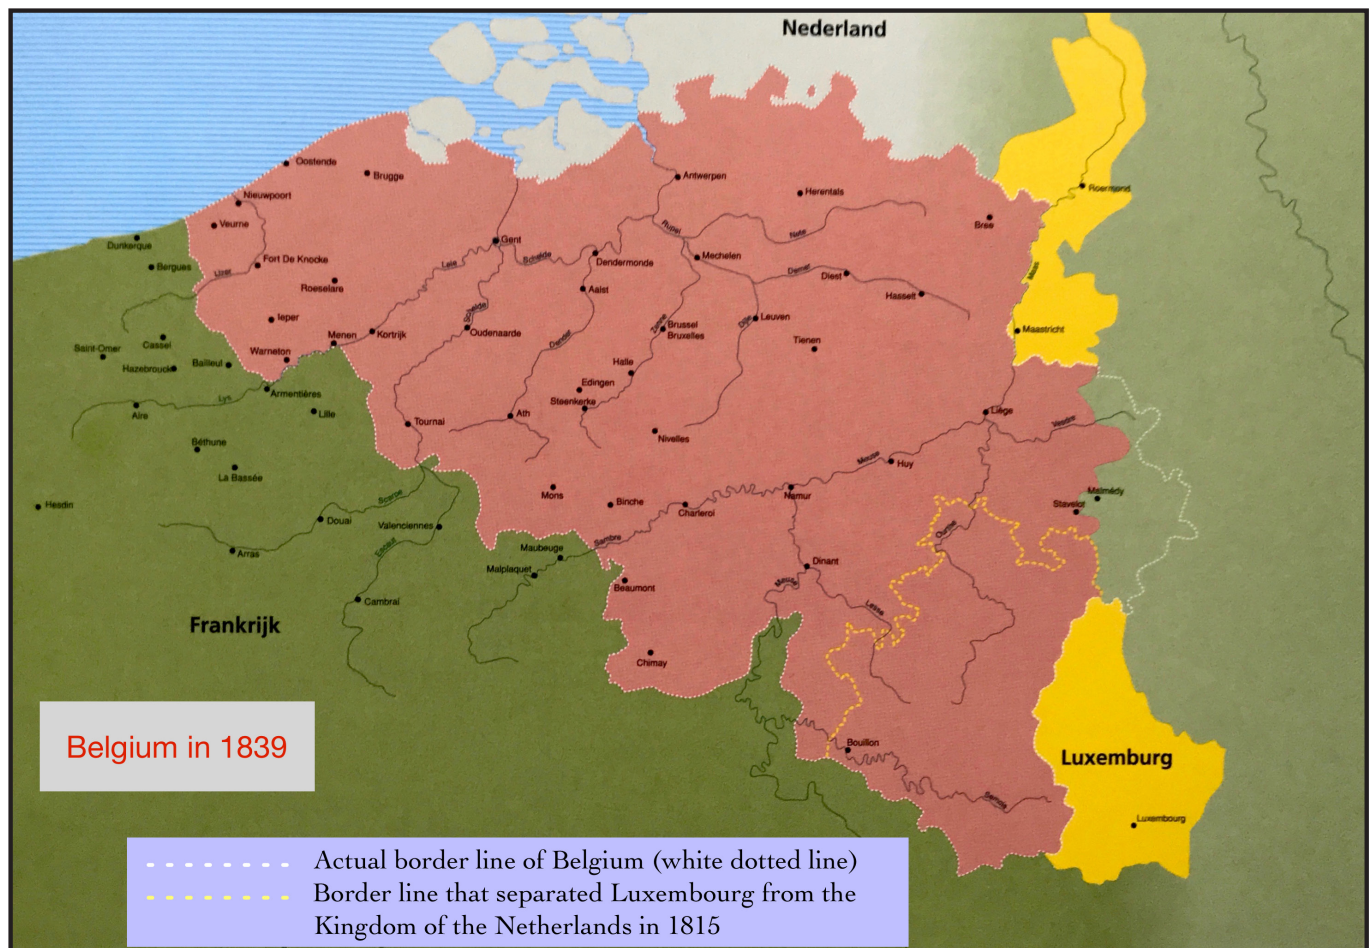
Nederland

Oostende
Brugge
Nieuwpoort
Veurne
Dunkerque
Bergues
Fort De Knocke
IJzer
Roeselare
Ieper
Menen
Kortrijk
Warneton
Saint-Omer
Cassel
Hazebrouck
Bailleul
Armentières
Aire
Lys
Lille
Béthune
La Bassée
Hesdin
Tournai
Douai
Scarpe
Valenciennes
Arras
Escaut
Cambrai
Frankrijk
Gent
Leie
Schelde
Oudenaarde
Dendermonde
Aalst
Dender
Ath
Edingen
Steenkerke
Halle
Brussel
Bruxelles
Zenne
Antwerpen
Rupel
Mechelen
Herentals
Nete
Demer
Diest
Hasselt
Bree
Leuven
Dijle
Tienen
Nivelles
Mons
Binche
Charleroi
Sambre
Maubeuge
Malplaquet
Beaumont
Chimay
Namur
Meuse
Huy
Liège
Vesdre
Dinant
Lesse
Ourthe
Stavelot
Malmédy
Bouillon
Semois
Roermond
Maas
Maastricht
Luxemburg
Luxembourg

Belgium in 1839

Actual border line of Belgium (white dotted line)
Border line that separated Luxembourg from the Kingdom of the Netherlands in 1815